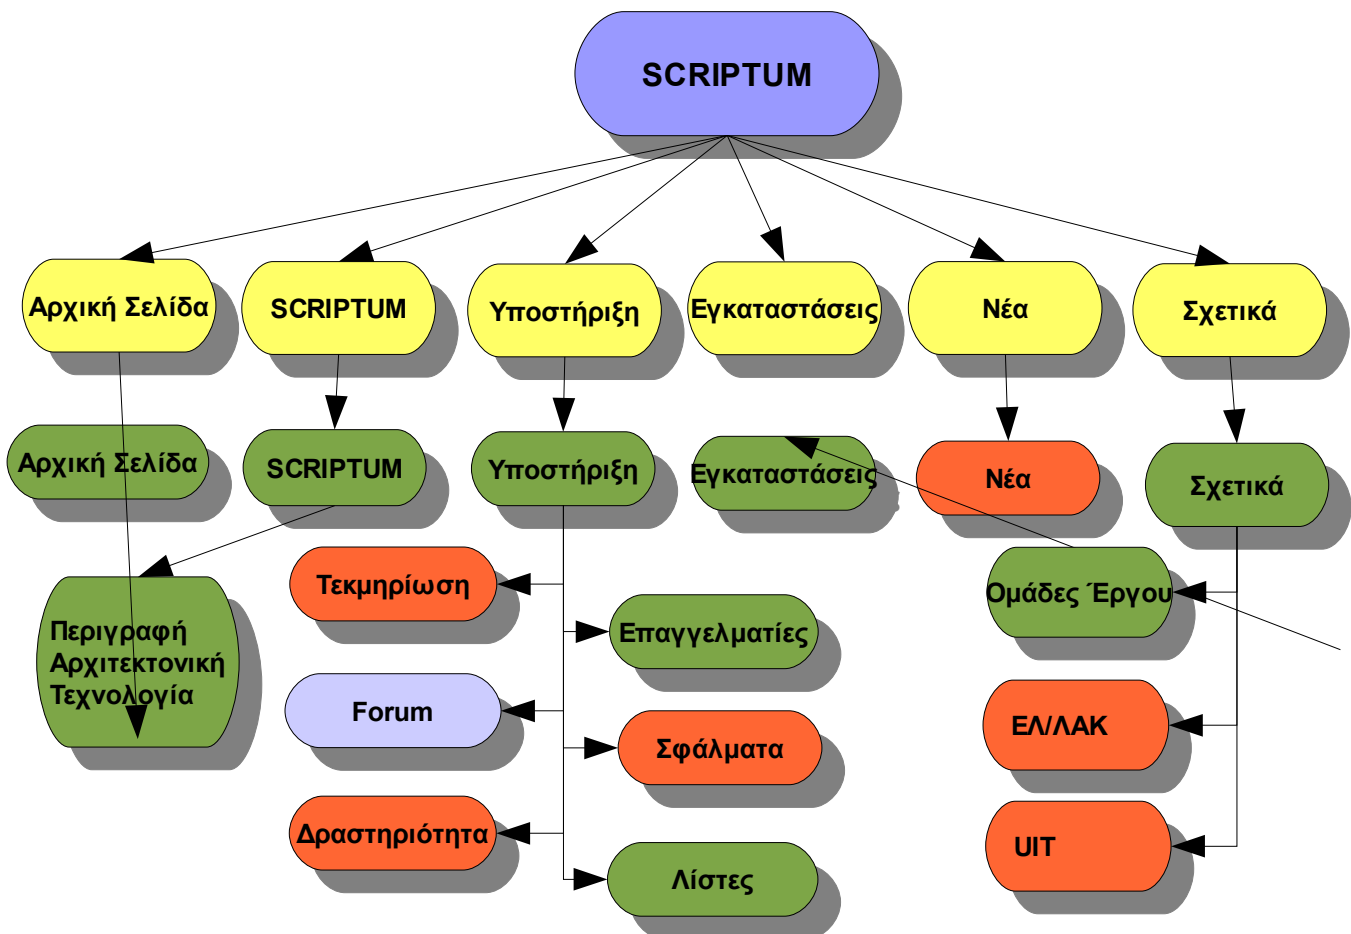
SCRIPTUM

Αρχική Σελίδα

SCRIPTUM

Υποστήριξη

Εγκαταστάσεις

Νέα

Σχετικά

Αρχική Σελίδα

SCRIPTUM

Υποστήριξη

Εγκαταστάσεις

Νέα

Σχετικά

Περιγραφή Αρχιτεκτονική Τεχνολογία

Τεκμηρίωση

Επαγγελματίες

Forum

Σφάλματα

Δραστηριότητα

Λίστες

Ομάδες Έργου

ΕΛ/ΛΑΚ

UIT